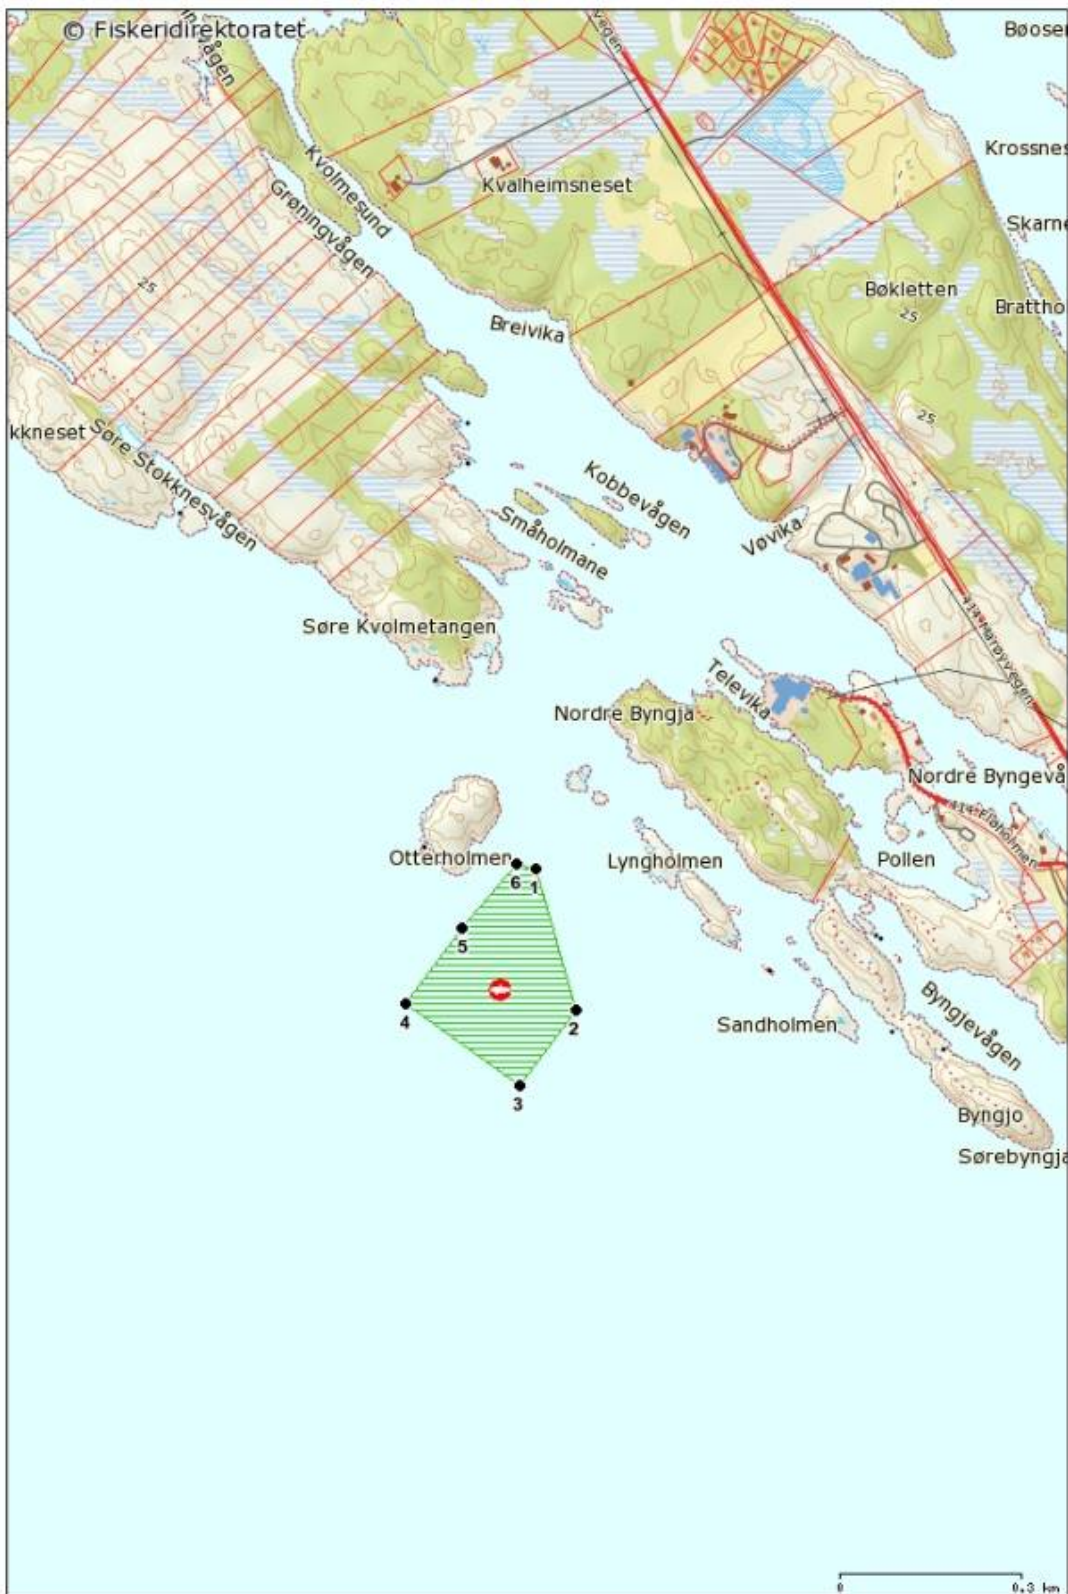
© Fiskeridirektoratet
Bøose
vågen
vågen
Krossnes
Kvolmesund
Kvalheimsneset
Grøningvågen
Skarne
25
Bøkletten
Brattho
25
Breivika
25
kkneset
Søre Stokknesvågen
Kobbevågen
Småholmane
Vøvika
Søre Kvolmetangen
Televika
Nordre Byngja
Nordre Byngevå
Otterholmen
6
1
Lyngholmen
Pollen
5
4
2
3
Sandholmen
Byngjevågen
Byngjo
Sørebyngja
0
0.3 km